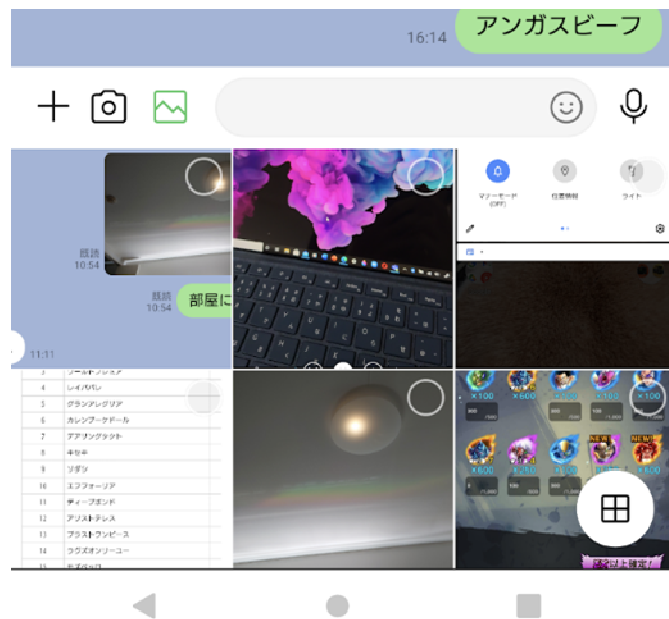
16:14 アンガスビーフ

既読 10:54

既読 10:54 部屋に

11:11

マナーモード (OFF)
位置情報
ライト

| 4 | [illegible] |
|---|---|
| 5 | レイバパレ |
| 5 | グランアレグリア |
| 6 | カレンブーケドール |
| 7 | アドマイヤラクト |
| 8 | キセキ |
| 9 | ソダシ |
| 10 | エフフォーリア |
| 11 | ディープボンド |
| 12 | アリストテレス |
| 13 | ブラストワンピース |
| 14 | ラヴズオンリーユー |
| 15 | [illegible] |

×100 ×100 ×100 ×100 ×100
×600 ×600 NEW NEW
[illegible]以上確定!